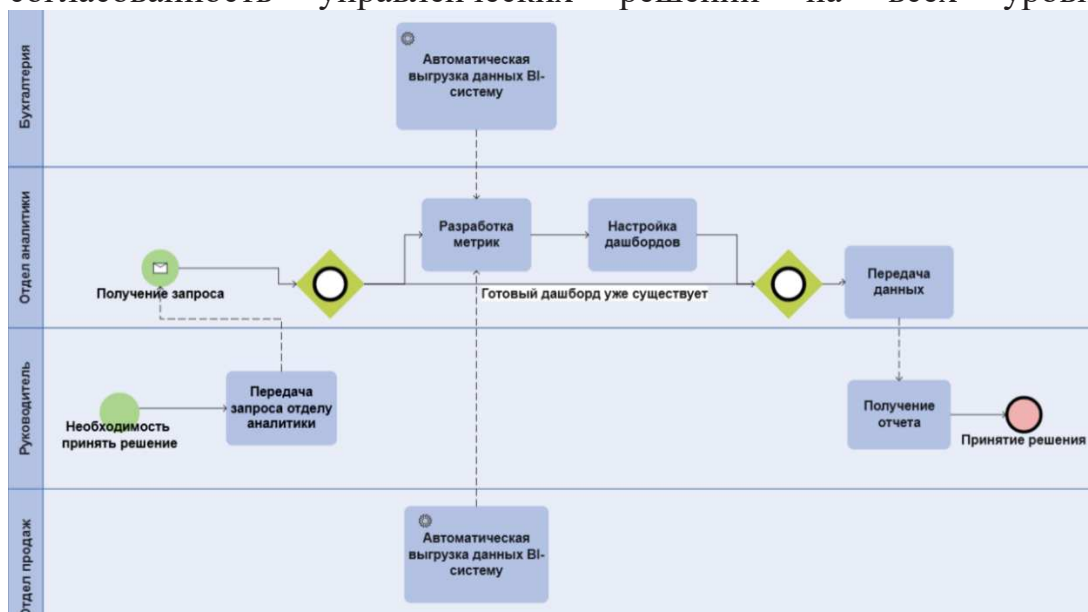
согласованность управленческих решений на всех уровн

Бухгалтерия

Автоматическая выгрузка данных BI-систему

Отдел аналитики

Получение запроса

Разработка метрик

Настройка дашбордов

Готовый дашборд уже существует

Передача данных

Руководитель

Необходимость принять решение

Передача запроса отделу аналитики

Получение отчета

Принятие решения

Отдел продаж

Автоматическая выгрузка данных BI-систему